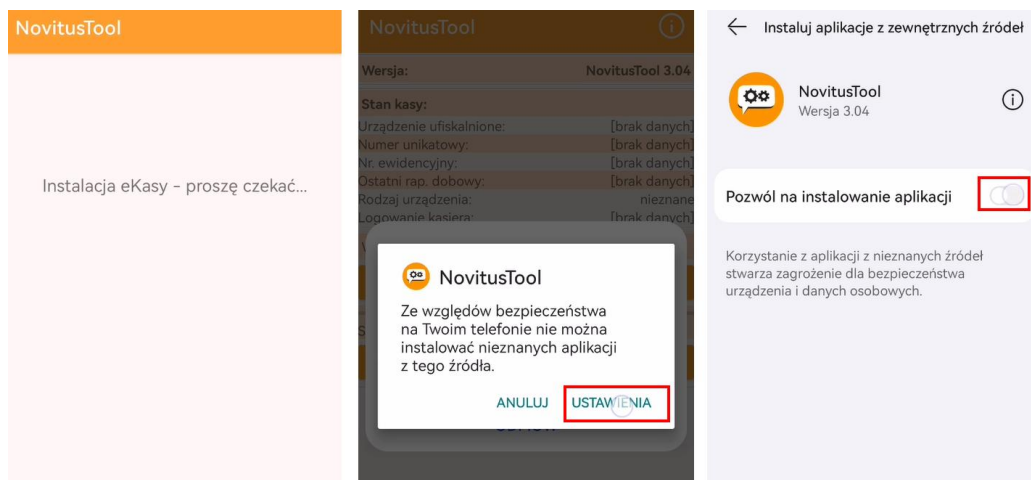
NovitusTool

Instalacja eKasy - proszę czekać...

NovitusTool

| Wersja: | NovitusTool 3.04 |
|---|---|
| Stan kasy: | |
| Urządzenie ufiskalnione: | [brak danych] |
| Numer unikatowy: | [brak danych] |
| Nr. ewidencyjny: | [brak danych] |
| Ostatni rap. dobowy: | [brak danych] |
| Rodzaj urządzenia: | nieznane |
| Logowanie kasjera: | [brak danych] |

NovitusTool

Ze względów bezpieczeństwa na Twoim telefonie nie można instalować nieznanych aplikacji z tego źródła.

ANULUJ USTAWIENIA

Instaluj aplikacje z zewnętrznych źródeł

NovitusTool
Wersja 3.04

Pozwól na instalowanie aplikacji

Korzystanie z aplikacji z nieznanych źródeł stwarza zagrożenie dla bezpieczeństwa urządzenia i danych osobowych.